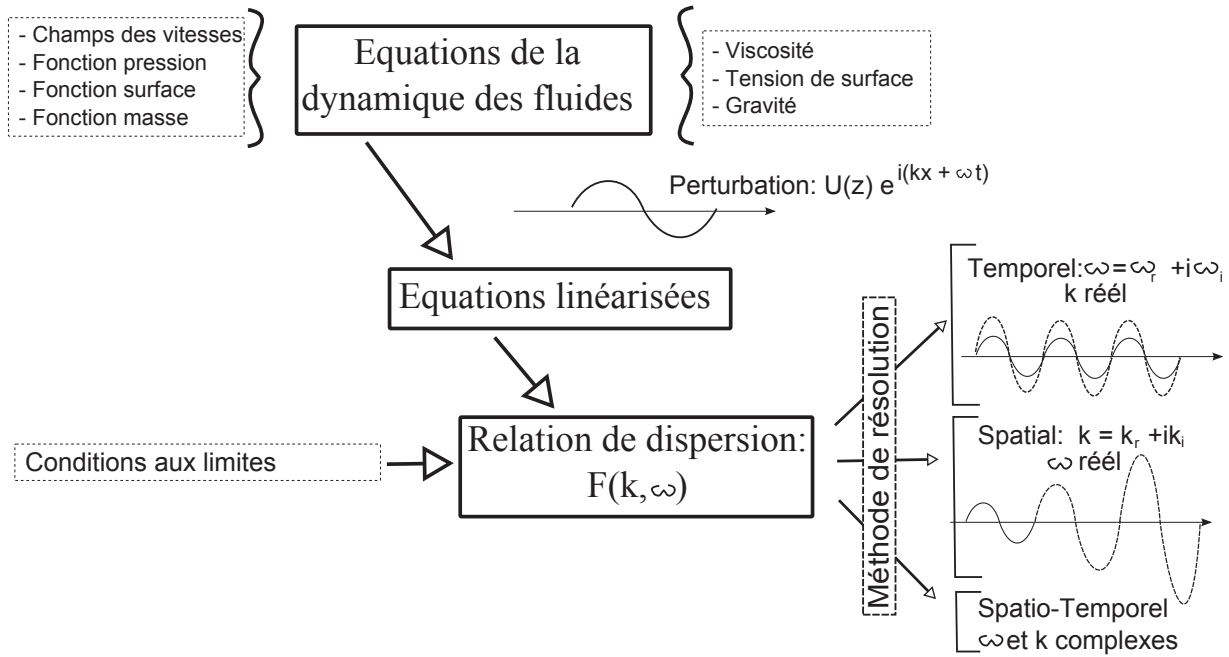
- Champs des vitesses
- Fonction pression
- Fonction surface
- Fonction masse

Equations de la dynamique des fluides

- Viscosité
- Tension de surface
- Gravité

Perturbation: $U(z)\ e^{i(kx + \omega t)}$

Equations linéarisées

Méthode de résolution

Temporel: $\omega = \omega_r + i\omega_i$
k réel

Conditions aux limites

Relation de dispersion:
$F(k, \omega)$

Spatial: $k = k_r + ik_i$
$\omega$ réel

Spatio-Temporel
$\omega$ et k complexes